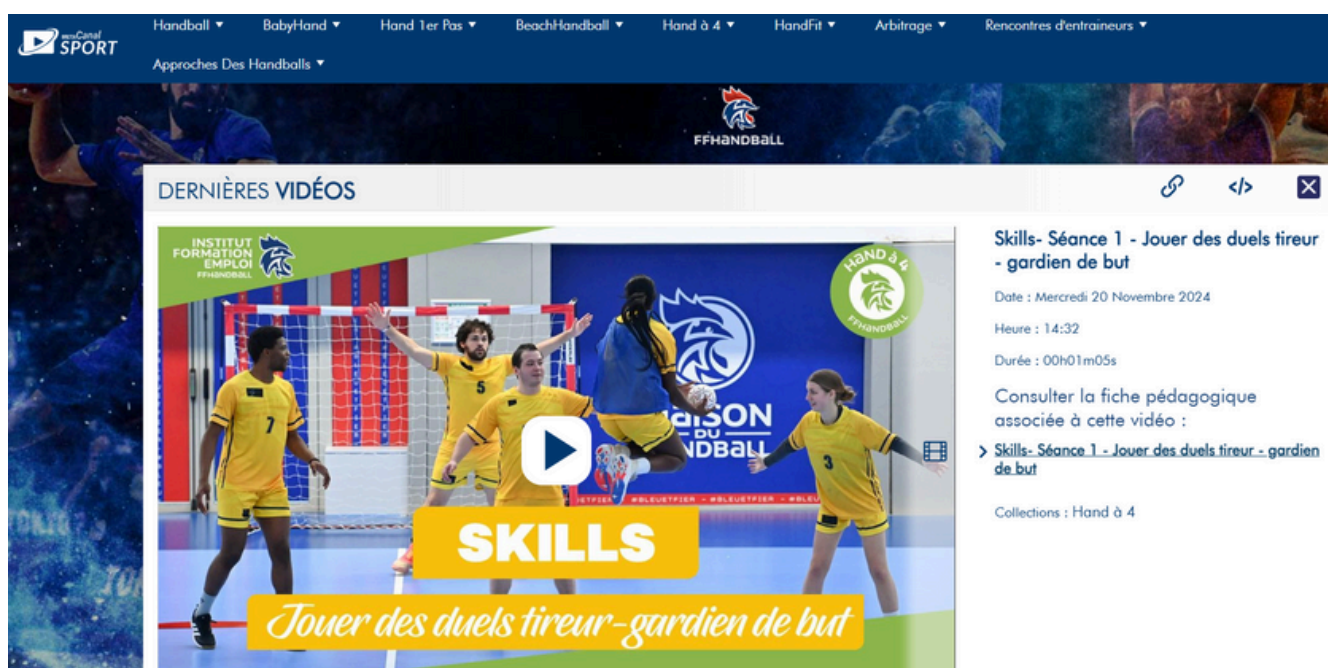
webCanal SPORT

Handball ▼ BabyHand ▼ Hand 1er Pas ▼ BeachHandball ▼ Hand à 4 ▼ HandFit ▼ Arbitrage ▼ Rencontres d'entraineurs ▼

Approches Des Handballs ▼

FFHANDBALL

DERNIÈRES VIDÉOS

INSTITUT FORMATION EMPLOI FFHANDBALL

HAND à 4 FFHANDBALL

MAISON DU HANDBALL

#BLEUETFIER #BLEUETFIER #BLEUETFIER

SKILLS

Jouer des duels tireur-gardien de but

Skills- Séance 1 - Jouer des duels tireur - gardien de but

Date : Mercredi 20 Novembre 2024

Heure : 14:32

Durée : 00h01m05s

Consulter la fiche pédagogique associée à cette vidéo :

> Skills- Séance 1 - Jouer des duels tireur - gardien de but

Collections : Hand à 4